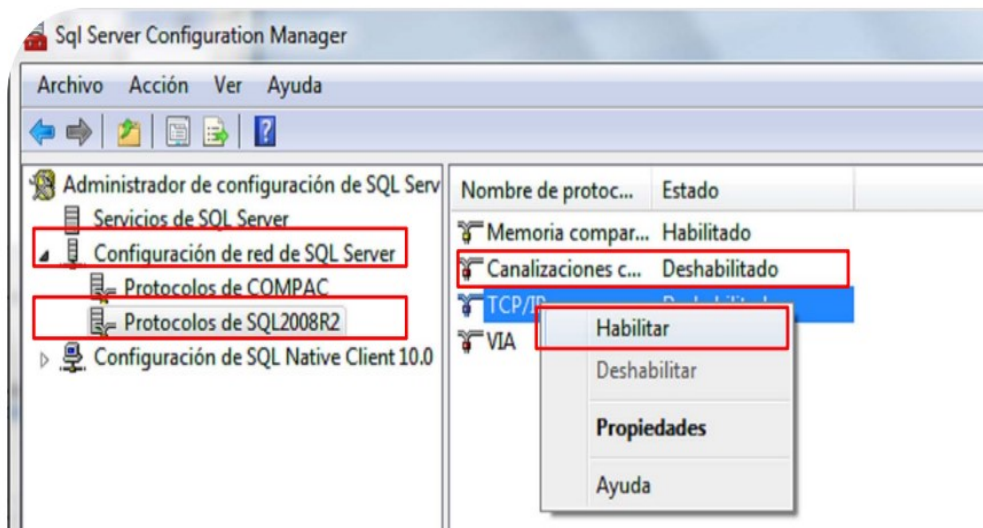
Sql Server Configuration Manager

Archivo Acción Ver Ayuda

Administrador de configuración de SQL Serv
Servicios de SQL Server
Configuración de red de SQL Server
Protocolos de COMPAC
Protocolos de SQL2008R2
Configuración de SQL Native Client 10.0

| Nombre de protoc... | Estado |
|---|---|
| Memoria compar... | Habilitado |
| Canalizaciones c... | Deshabilitado |
| TCP/IP | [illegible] |
| VIA | |

Habilitar
Deshabilitar
Propiedades
Ayuda